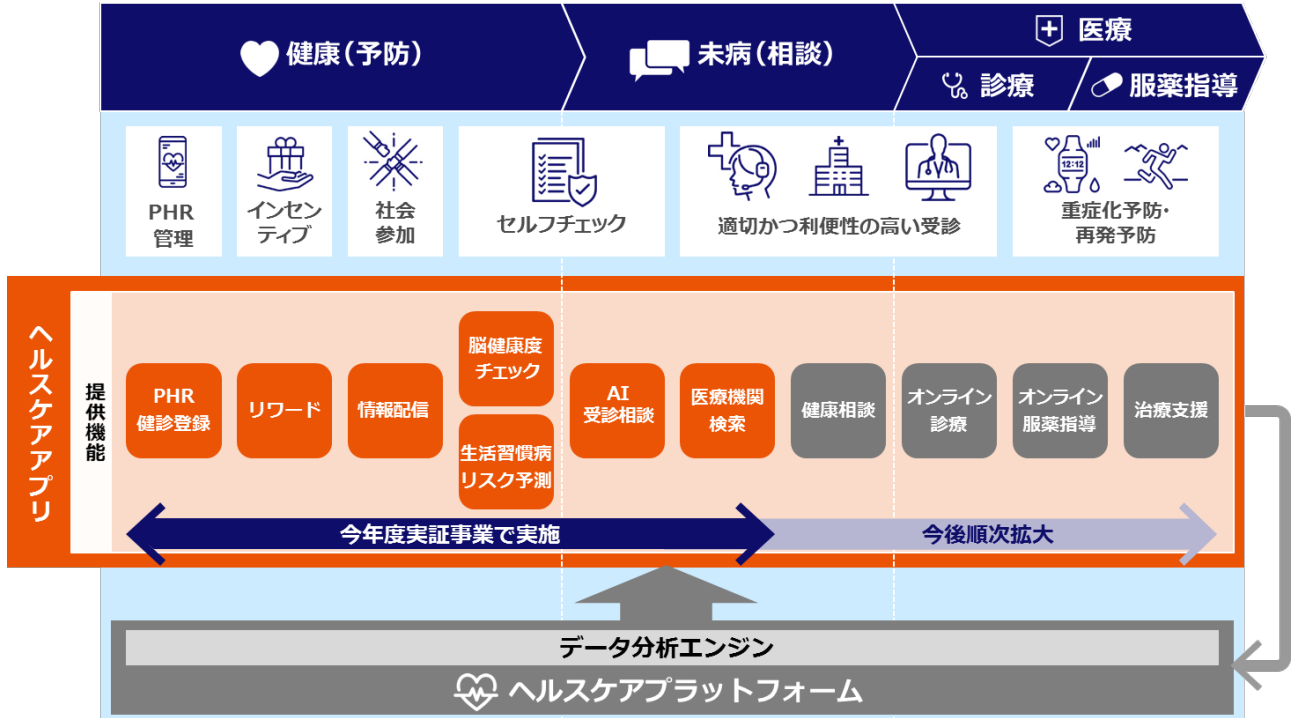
健康（予防）

未病（相談）

医療

診療

服薬指導

PHR管理

インセンティブ

社会参加

セルフチェック

12:12

適切かつ利便性の高い受診

重症化予防・再発予防

ヘルスケアアプリ

提供機能

PHR健診登録

リワード

情報配信

脳健康度チェック

生活習慣病リスク予測

AI受診相談

医療機関検索

健康相談

オンライン診療

オンライン服薬指導

治療支援

今年度実証事業で実施

今後順次拡大

データ分析エンジン

ヘルスケアプラットフォーム